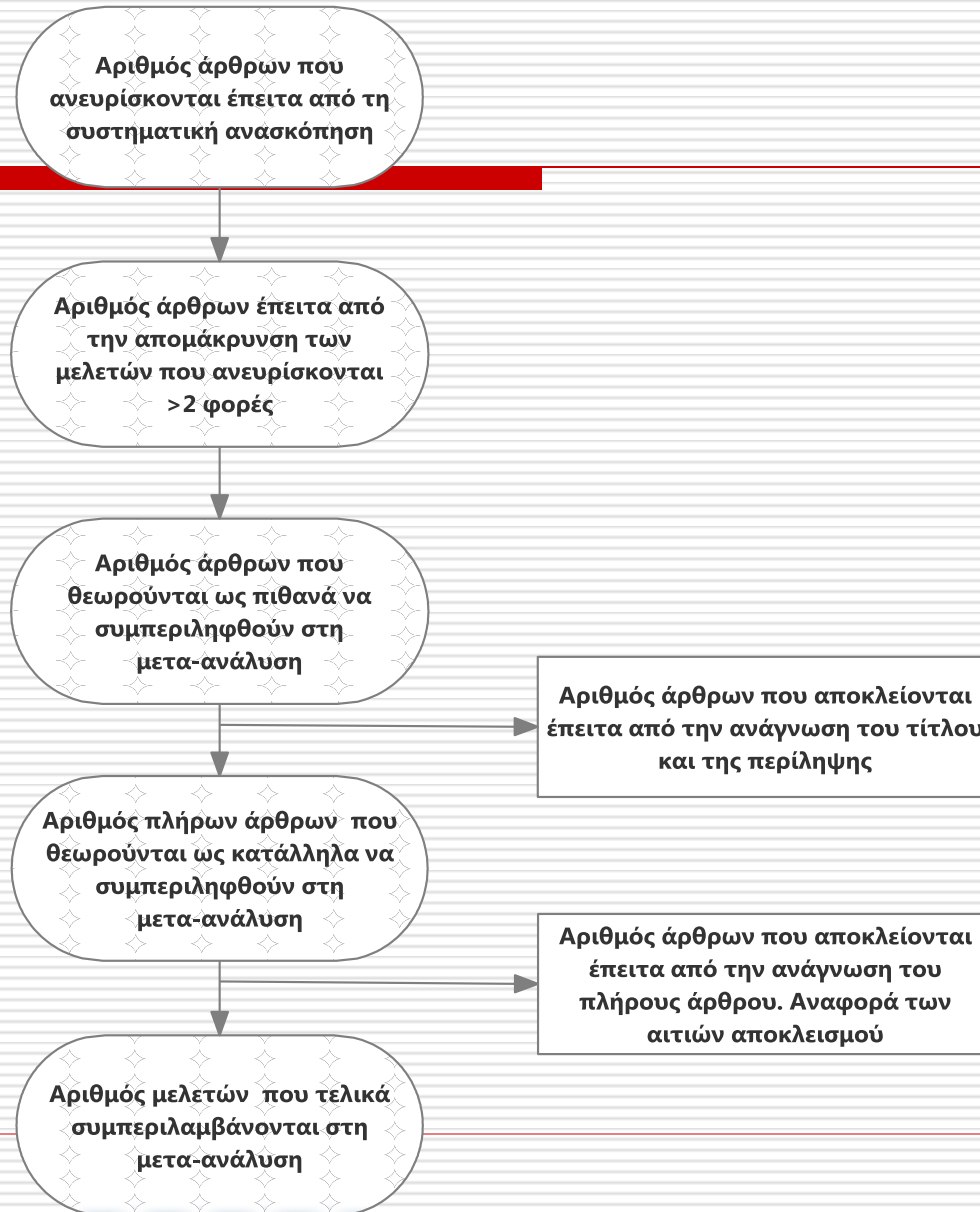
Αριθμός άρθρων που ανευρίσκονται έπειτα από τη συστηματική ανασκόπηση

Αριθμός άρθρων έπειτα από την απομάκρυνση των μελετών που ανευρίσκονται >2 φορές

Αριθμός άρθρων που θεωρούνται ως πιθανά να συμπεριληφθούν στη μετα-ανάλυση

Αριθμός άρθρων που αποκλείονται έπειτα από την ανάγνωση του τίτλου και της περίληψης

Αριθμός πλήρων άρθρων που θεωρούνται ως κατάλληλα να συμπεριληφθούν στη μετα-ανάλυση

Αριθμός άρθρων που αποκλείονται έπειτα από την ανάγνωση του πλήρους άρθρου. Αναφορά των αιτιών αποκλεισμού

Αριθμός μελετών που τελικά συμπεριλαμβάνονται στη μετα-ανάλυση